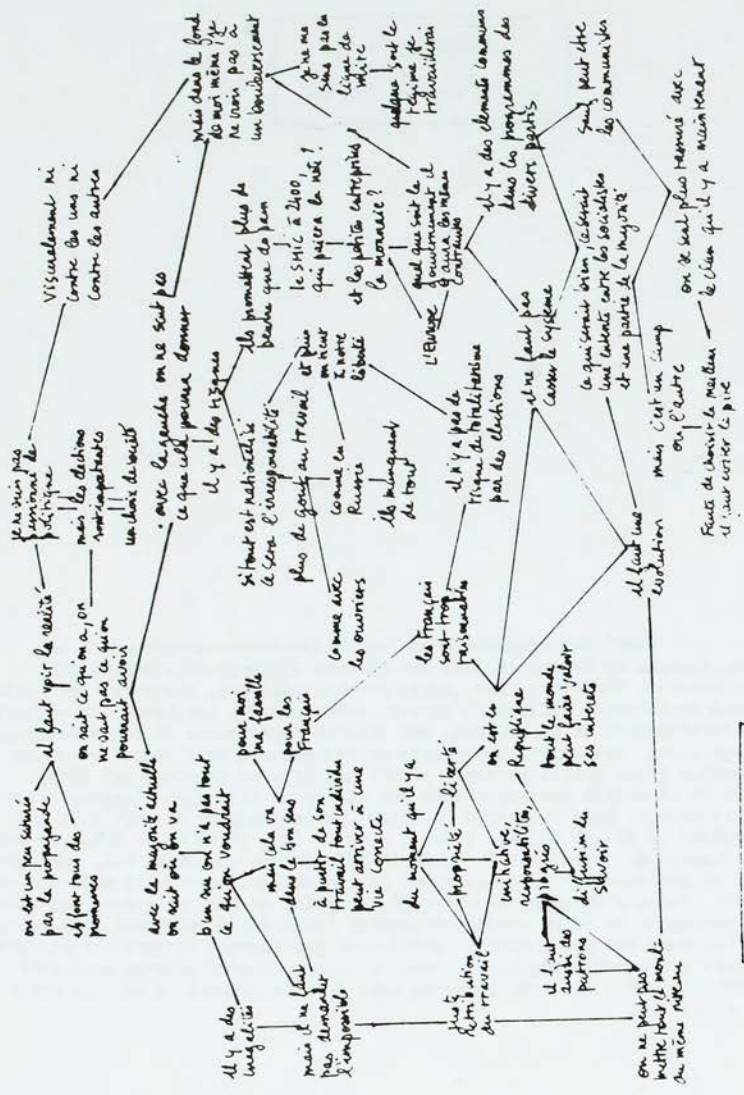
on est un peu saturé par la propagande

effrayé par des promesses

il faut voir la réalité

je n'ai pas d'avis sur la politique

visuellement ni contre les uns ni contre les autres

mais dans le fond de moi même je ne crois pas à un bouleversement

je ne suis pas la ligne de ma tête

quelque soit le régime le travailleur

on sait ce qu'on a, on ne sait pas ce qu'on pourrait avoir

mais les élections sont importantes un choix de société

avec la majorité actuelle on sait où on va

avec la gauche on ne sait pas ce que cela pourra donner

il y a des risques

ils promettent plus de beurre que de pain

le SMIC à 2400 ! qui paiera la note ?

et les petites entreprises la monnaie ?

l'Europe

quel que soit le gouvernement il aura les mêmes contraintes

il y a des éléments communs dans les programmes des divers partis

seul peut être les communistes

on ne sera plus heureux avec le chaos qu'il y a maintenant

si tout est nationalisé à cause de l'irresponsabilité

plus de goût au travail et plus encore la notre liberté

comme en Russie

ils manquent de tout

comme avec les ouvriers

il n'y a pas de risque de totalitarisme par des élections

il ne faut pas casser le système

la gauche aurait bien laissé une entente entre les socialistes et une partie de la majorité

mais c'est un camp ou l'autre

Faute de choisir le meilleur il faut éviter le pire

bien sûr on n'a pas tout ce qu'on voudrait

mais cela va dans le bon sens

pour moi ma famille

pour les Français

les Français sont trop raisonnables

il y a des inégalités

mais il ne faut pas demander l'impossible

à partir de son travail tout individu peut arriver à une vie correcte

du moment qu'il y a

propriété — liberté

on est en République

tout le monde peut faire valoir ses intérêts

initiative responsabilité, progrès

diffusion du savoir

il faut une évolution

juste rétribution du travail

il n'est justifié des patrons

on ne peut pas mettre tout le monde au même niveau